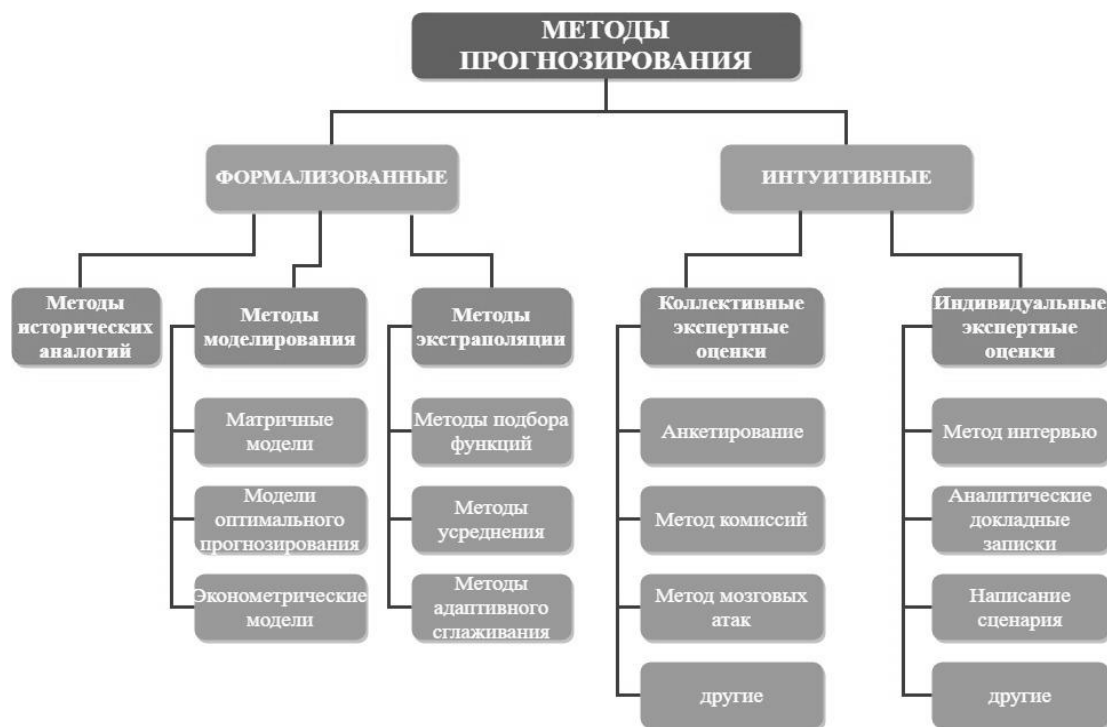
МЕТОДЫ ПРОГНОЗИРОВАНИЯ

ФОРМАЛИЗОВАННЫЕ

ИНТУИТИВНЫЕ

Методы исторических аналогий

Методы моделирования

Матричные модели

Модели оптимального прогнозирования

Эконометрические модели

Методы экстраполяции

Методы подбора функций

Методы усреднения

Методы адаптивного сглаживания

Коллективные экспертные оценки

Анкетирование

Метод комиссий

Метод мозговых атак

другие

Индивидуальные экспертные оценки

Метод интервью

Аналитические докладные записки

Написание сценария

другие